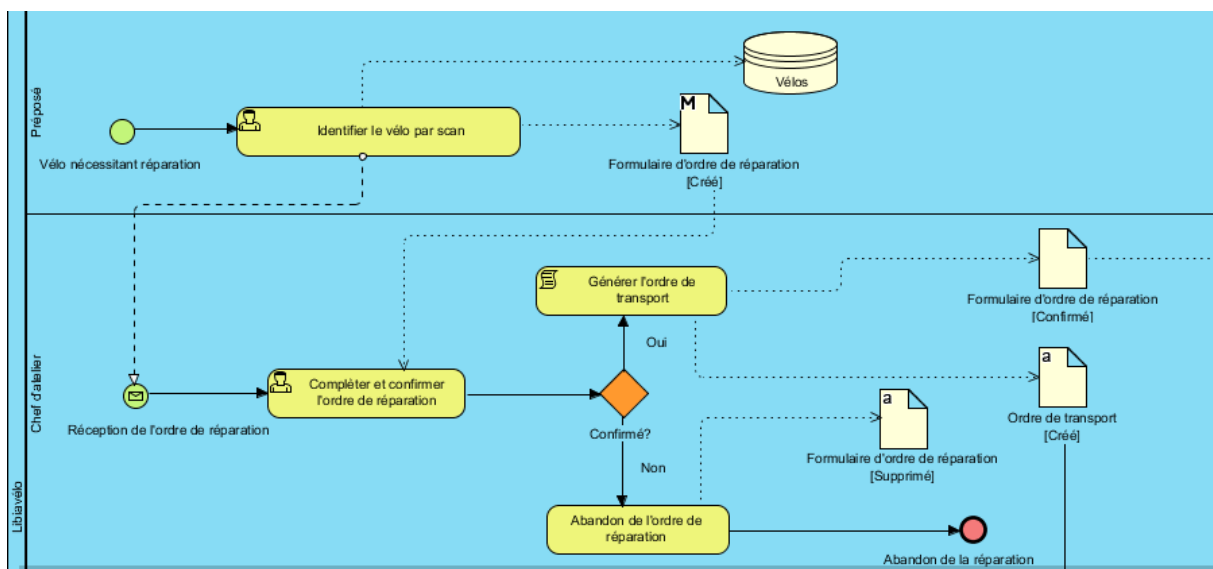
Préposé

Vélos

M

Vélo nécessitant réparation

Identifier le vélo par scan

Formulaire d'ordre de réparation
[Créé]

Libiavélo

Chef d'atelier

Générer l'ordre de transport

Formulaire d'ordre de réparation
[Confirmé]

Oui

a

Réception de l'ordre de réparation

Compléter et confirmer l'ordre de réparation

Ordre de transport
[Créé]

a

Confirmé?

Formulaire d'ordre de réparation
[Supprimé]

Non

Abandon de l'ordre de réparation

Abandon de la réparation